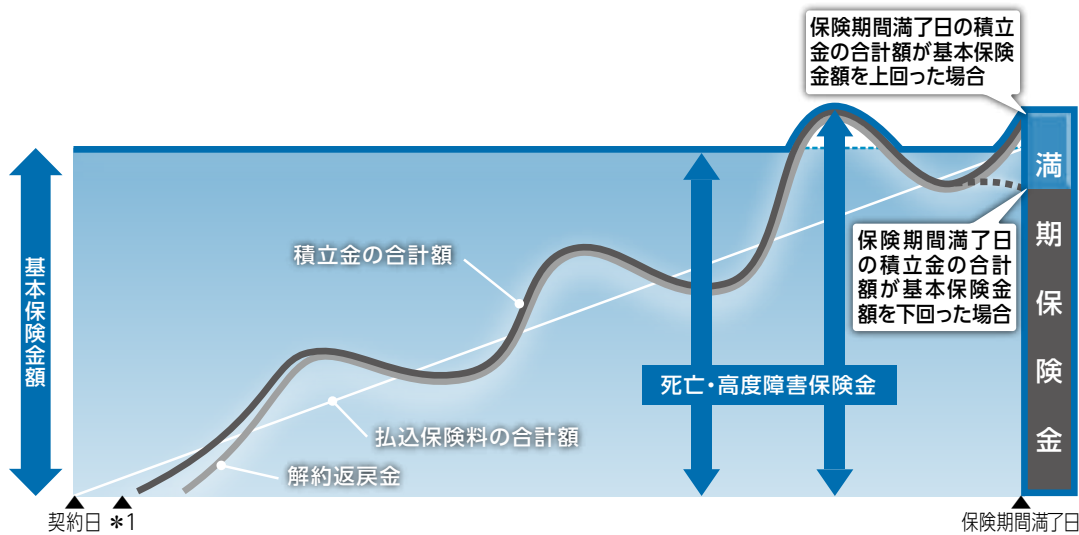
保険期間満了日の積立金の合計額が基本保険金額を上回った場合

基本保険金額

積立金の合計額

死亡・高度障害保険金

保険期間満了日の積立金の合計額が基本保険金額を下回った場合

満期保険金

払込保険料の合計額

解約返戻金

契約日 ＊1

保険期間満了日